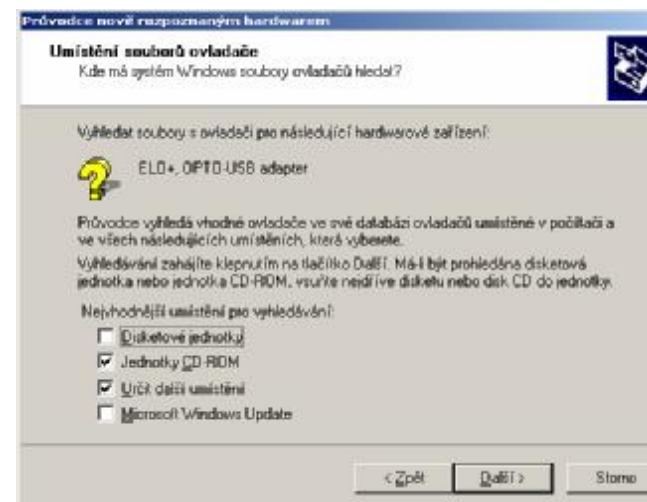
Průvodce nově rozpoznaným hardwarem

Umístění souborů ovladače
Kde má systém Windows soubory ovladačů hledat?

Vyhledat soubory s ovladači pro následující hardwarové zařízení:

ELO+, OPTO-USB adapter

Průvodce vyhledá vhodné ovladače ve své databázi ovladačů umístěné v počítači a ve všech následujících umístěních, která vyberete.

Vyhledávání zahájíte klepnutím na tlačítko Další. Má-li být prohledána disketová jednotka nebo jednotka CD-ROM, vsuňte nejdříve disketu nebo disk CD do jednotky.

Nejvhodnější umístění pro vyhledávání:

Disketové jednotky
Jednotky CD-ROM
Určit další umístění
Microsoft Windows Update

< Zpět
Další >
Storno